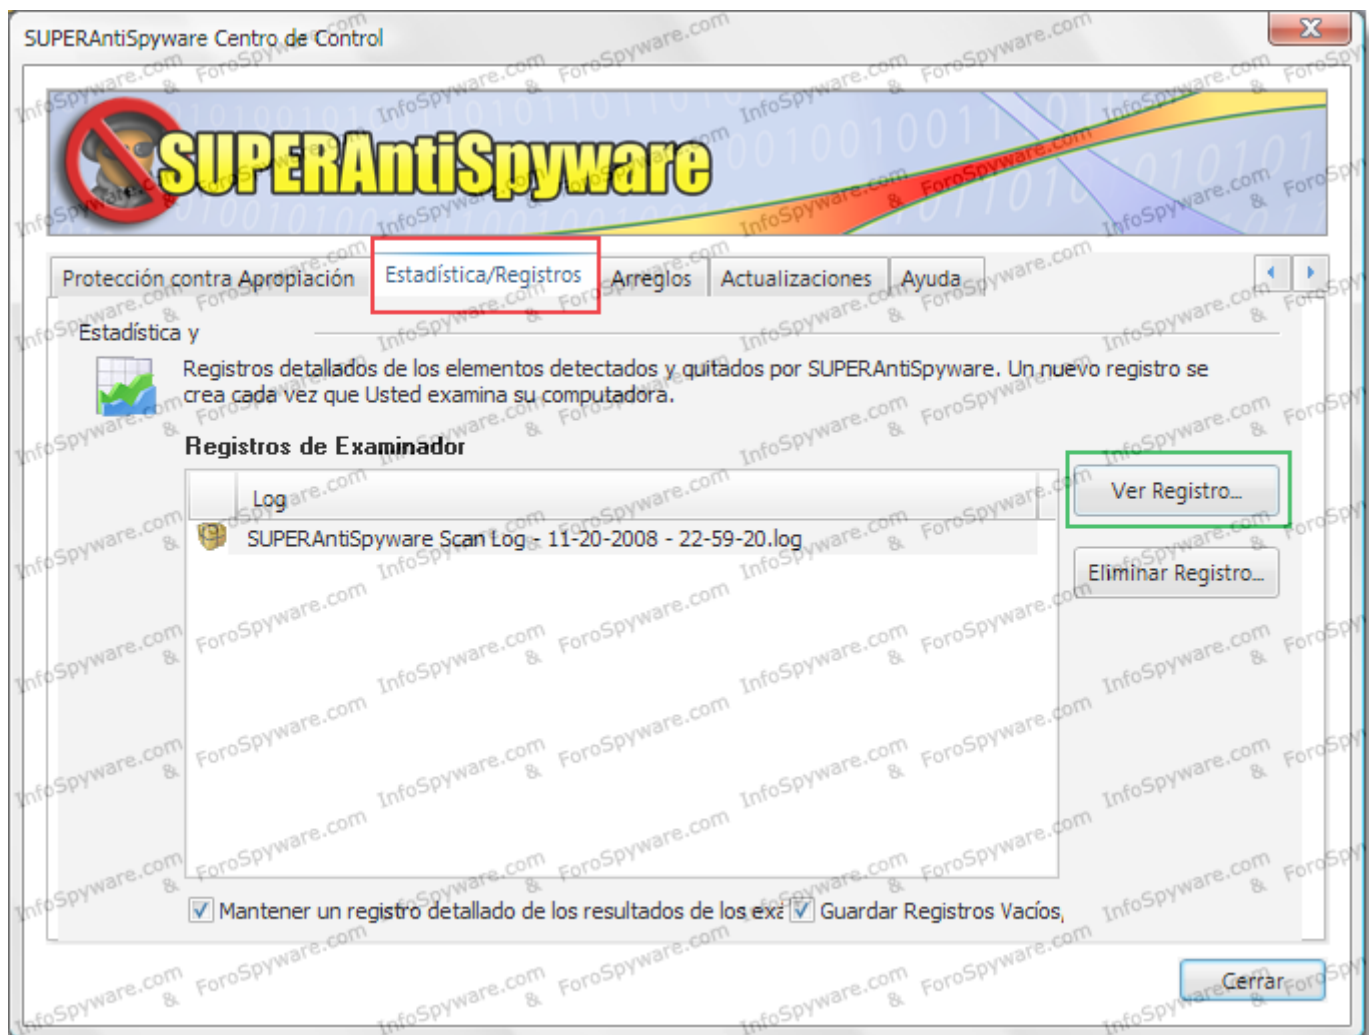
SUPERAntiSpyware Centro de Control

SUPERAntiSpyware

Protección contra Apropiación | Estadística/Registros | Arreglos | Actualizaciones | Ayuda

Estadística y

Registros detallados de los elementos detectados y quitados por SUPERAntiSpyware. Un nuevo registro se crea cada vez que Usted examina su computadora.

Registros de Examinador

Log
SUPERAntiSpyware Scan Log - 11-20-2008 - 22-59-20.log

Ver Registro...

Eliminar Registro...

Mantener un registro detallado de los resultados de los exa
Guardar Registros Vacíos,

Cerrar

InfoSpyware.com & ForoSpyware.com